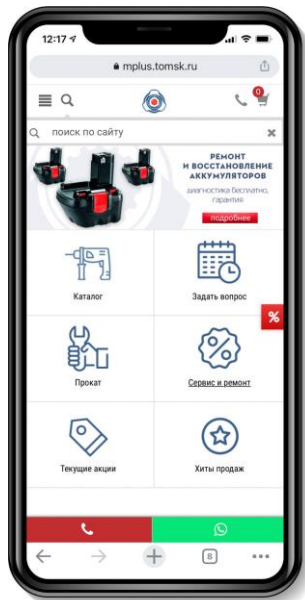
12:17

mplus.tomsk.ru

0

поиск по сайту

РЕМОНТ И ВОССТАНОВЛЕНИЕ АККУМУЛЯТОРОВ

диагностика бесплатно, гарантия

подробнее

Каталог

Задать вопрос

%

Прокат

Сервис и ремонт

Текущие акции

Хиты продаж

8